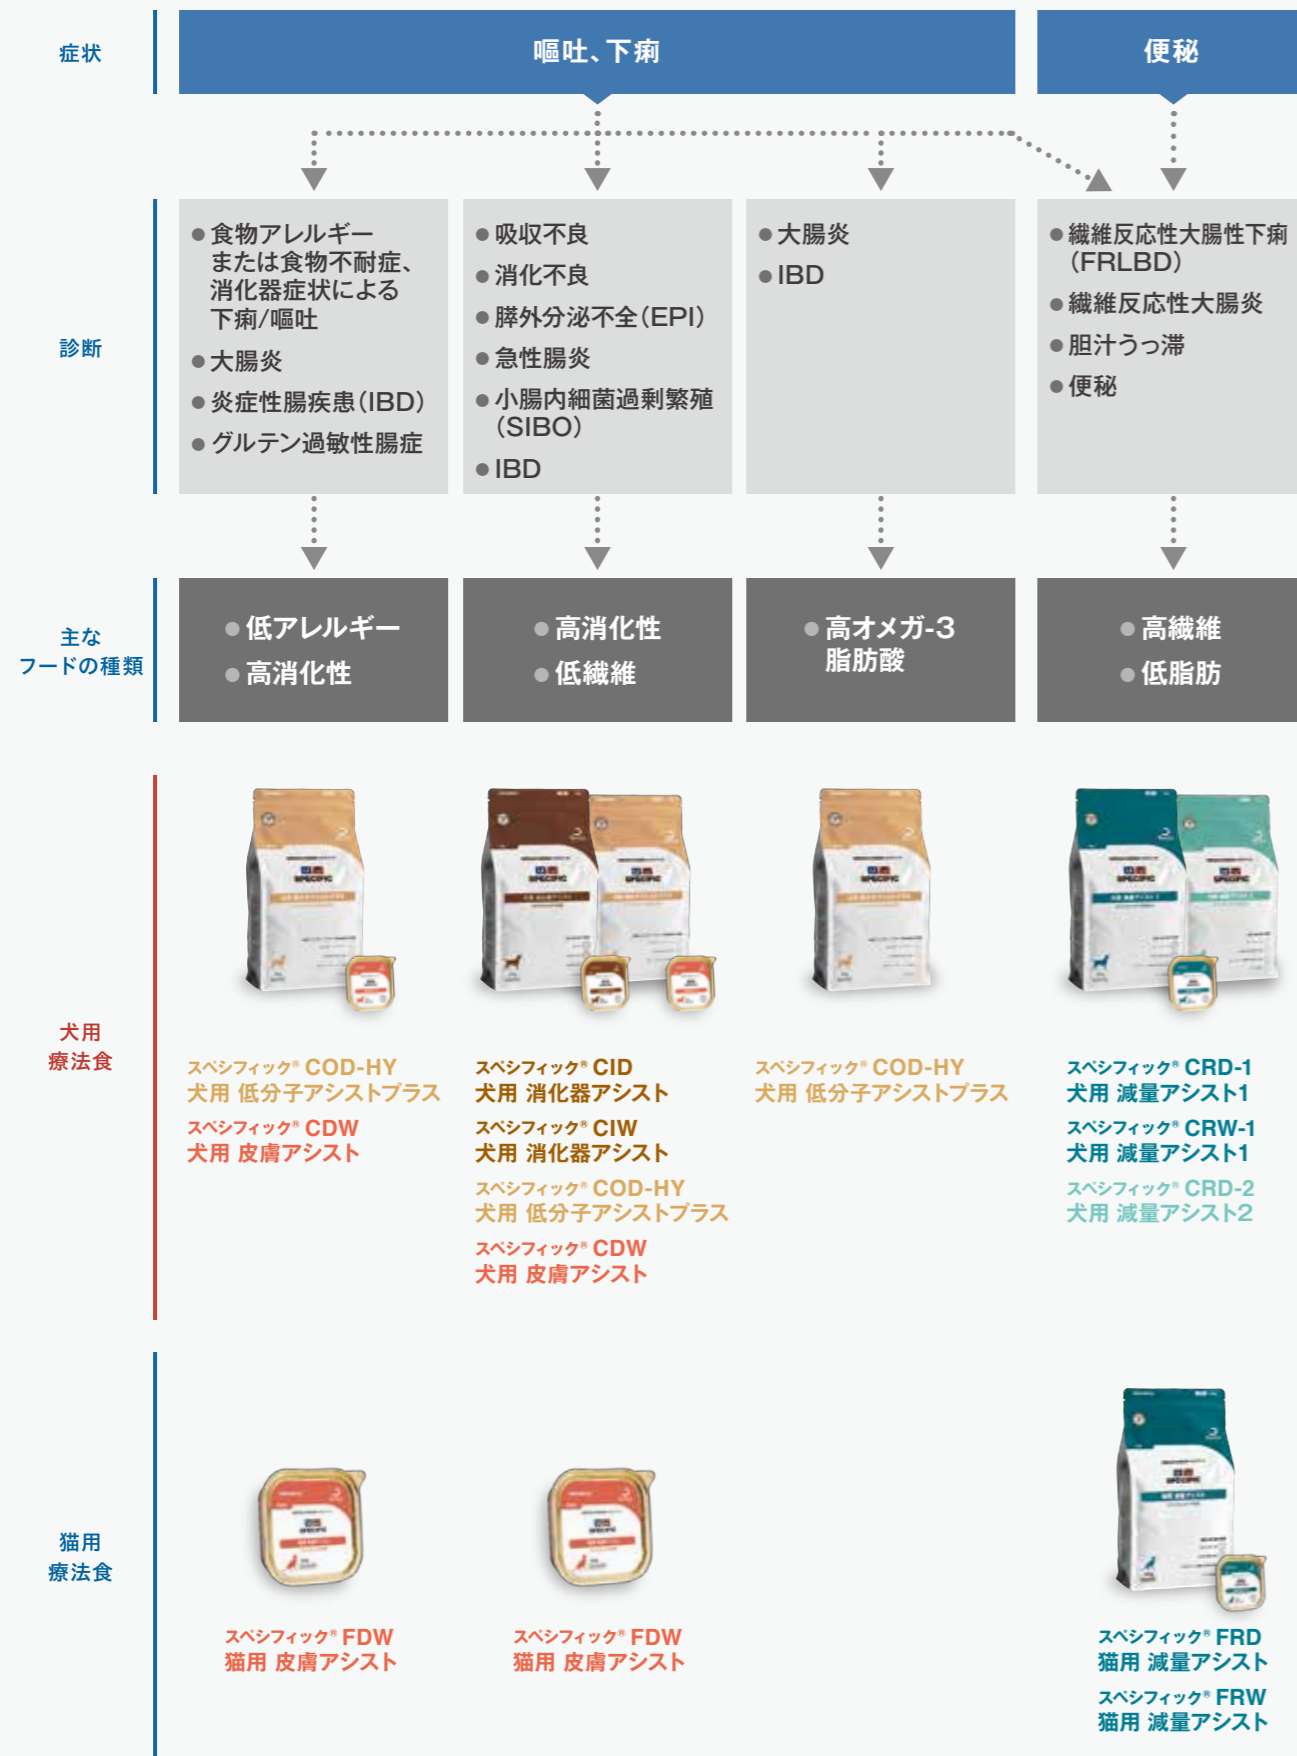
症状

嘔吐、下痢

便秘

診断

● 食物アレルギーまたは食物不耐症、消化器症状による下痢/嘔吐
● 大腸炎
● 炎症性腸疾患(IBD)
● グルテン過敏性腸症

● 吸収不良
● 消化不良
● 膵外分泌不全(EPI)
● 急性腸炎
● 小腸内細菌過剰繁殖(SIBO)
● IBD

● 大腸炎
● IBD

● 繊維反応性大腸性下痢(FRLBD)
● 繊維反応性大腸炎
● 胆汁うっ滞
● 便秘

主なフードの種類

● 低アレルギー
● 高消化性

● 高消化性
● 低繊維

● 高オメガ-3脂肪酸

● 高繊維
● 低脂肪

犬用療法食

スペシフィック® COD-HY
犬用 低分子アシストプラス
スペシフィック® CDW
犬用 皮膚アシスト

スペシフィック® CID
犬用 消化器アシスト
スペシフィック® CIW
犬用 消化器アシスト
スペシフィック® COD-HY
犬用 低分子アシストプラス
スペシフィック® CDW
犬用 皮膚アシスト

スペシフィック® COD-HY
犬用 低分子アシストプラス

スペシフィック® CRD-1
犬用 減量アシスト1
スペシフィック® CRW-1
犬用 減量アシスト1
スペシフィック® CRD-2
犬用 減量アシスト2

猫用療法食

スペシフィック® FDW
猫用 皮膚アシスト

スペシフィック® FDW
猫用 皮膚アシスト

スペシフィック® FRD
猫用 減量アシスト
スペシフィック® FRW
猫用 減量アシスト